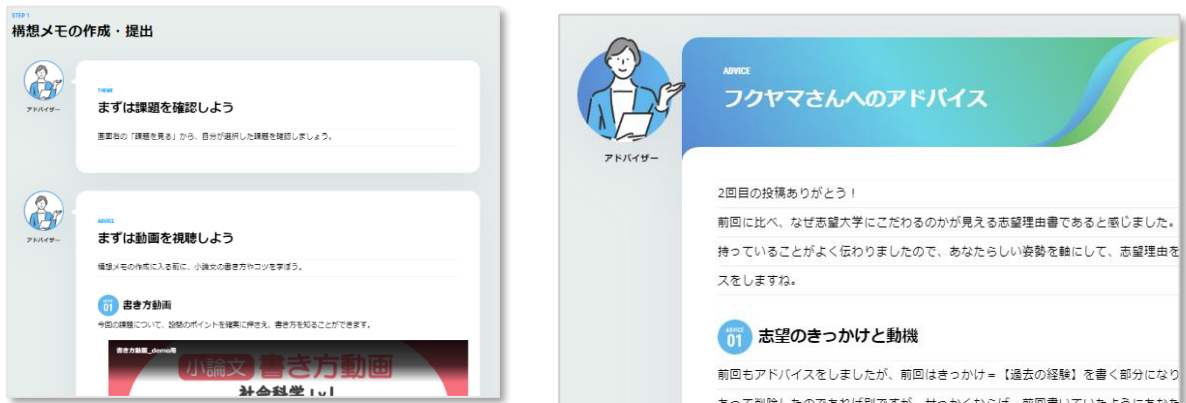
STEP 1
構想メモの作成・提出

アドバイザー

THEME
まずは課題を確認しよう

画面右の「課題を見る」から、自分が選択した課題を確認しましょう。

アドバイザー

ADVICE
まずは動画を視聴しよう

構想メモの作成に入る前に、小論文の書き方やコツを学ぼう。

01 書き方動画
今回の課題について、設問のポイントを確実に押さえ、書き方を知ることができます。

書き方動画_demo用
小論文 書き方動画
社会科学 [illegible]

アドバイザー

ADVICE
フクヤマさんへのアドバイス

2回目の投稿ありがとう！
前回に比べ、なぜ志望大学にこだわるのかが見える志望理由書であると感じました。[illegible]
持っていることがよく伝わりましたので、あなたらしい姿勢を軸にして、志望理由を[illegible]
スをしますね。

ADVICE 01 志望のきっかけと動機

前回もアドバイスをしましたが、前回はきっかけ＝【過去の経験】を書く部分になり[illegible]
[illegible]